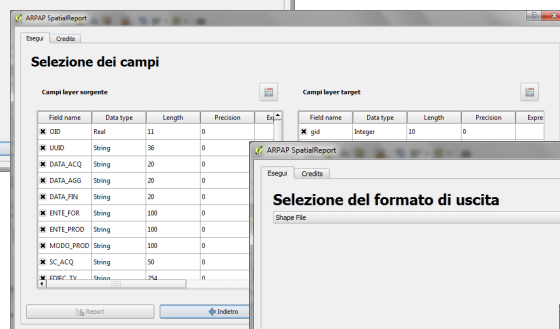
ARPAP SpatialReport

Esegui | Credits

Selezione dei campi

Campi layer sorgente

| Field name | Data type | Length | Precision | Exp |
|---|---|---|---|---|
| OID | Real | 11 | 0 | |
| UUID | String | 36 | 0 | |
| DATA_ACQ | String | 20 | 0 | |
| DATA_AGG | String | 20 | 0 | |
| DATA_FIN | String | 20 | 0 | |
| ENTE_FOR | String | 100 | 0 | |
| ENTE_PROD | String | 100 | 0 | |
| MODO_PROD | String | 100 | 0 | |
| SC_ACQ | String | 50 | 0 | |
| EDIFC_TY | String | 254 | 0 | |

Campi layer target

| Field name | Data type | Length | Precision | Expre |
|---|---|---|---|---|
| gid | Integer | 10 | 0 | |

Report

Indietro

ARPAP SpatialReport

Esegui | Credits

Selezione del formato di uscita

Shape File